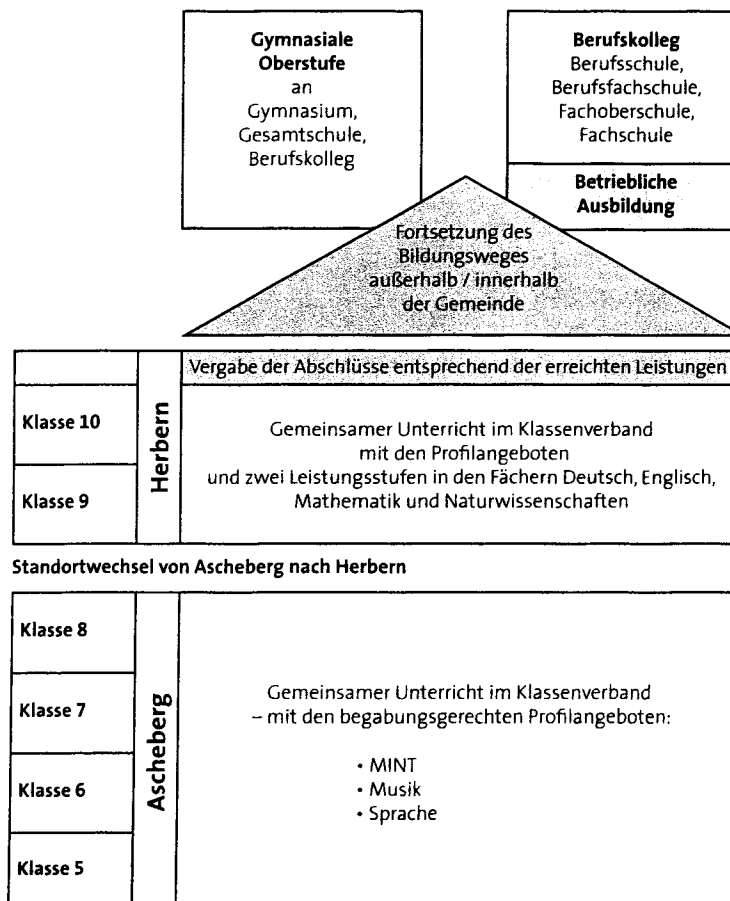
**Gymnasiale Oberstufe**
an
Gymnasium,
Gesamtschule,
Berufskolleg

**Berufskolleg**
Berufsschule,
Berufsfachschule,
Fachoberschule,
Fachschule

**Betriebliche Ausbildung**

Fortsetzung des Bildungsweges außerhalb / innerhalb der Gemeinde

Vergabe der Abschlüsse entsprechend der erreichten Leistungen

Klasse 10

Klasse 9

Herbern

Gemeinsamer Unterricht im Klassenverband mit den Profilangeboten und zwei Leistungsstufen in den Fächern Deutsch, Englisch, Mathematik und Naturwissenschaften

Standortwechsel von Ascheberg nach Herbern

Klasse 8

Klasse 7

Klasse 6

Klasse 5

Ascheberg

Gemeinsamer Unterricht im Klassenverband
– mit den begabungsgerechten Profilangeboten:

• MINT
• Musik
• Sprache